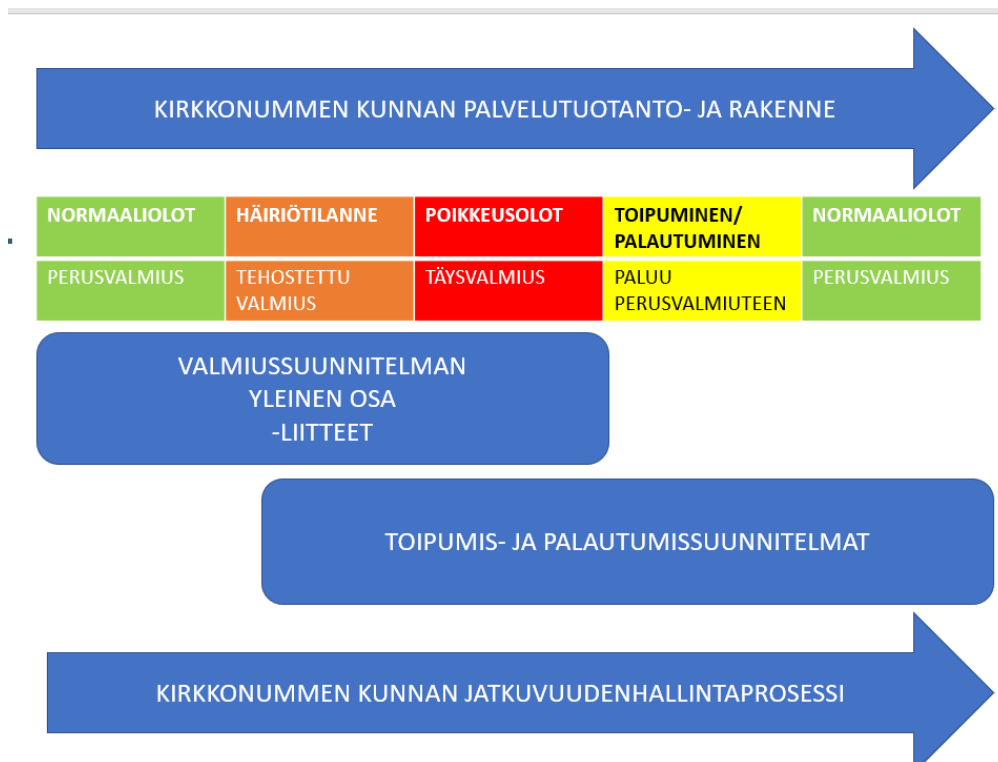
KIRKKONUMMEN KUNNAN PALVELUTUOTANTO- JA RAKENNE

| NORMAALIOLOT | HÄIRIÖTILANNE | POIKKEUSOLOT | TOIPUMINEN/ PALAUTUMINEN | NORMAALIOLOT |
|---|---|---|---|---|
| PERUSVALMIUS | TEHOSTETTU VALMIUS | TÄYSVALMIUS | PALUU PERUSVALMIUTEEN | PERUSVALMIUS |

VALMIUSSUUNNITELMAN
YLEINEN OSA
-LIITTEET

TOIPUMIS- JA PALAUTUMISSUUNNITELMAT

KIRKKONUMMEN KUNNAN JATKUVUUDENHALLINTAPROSESSI